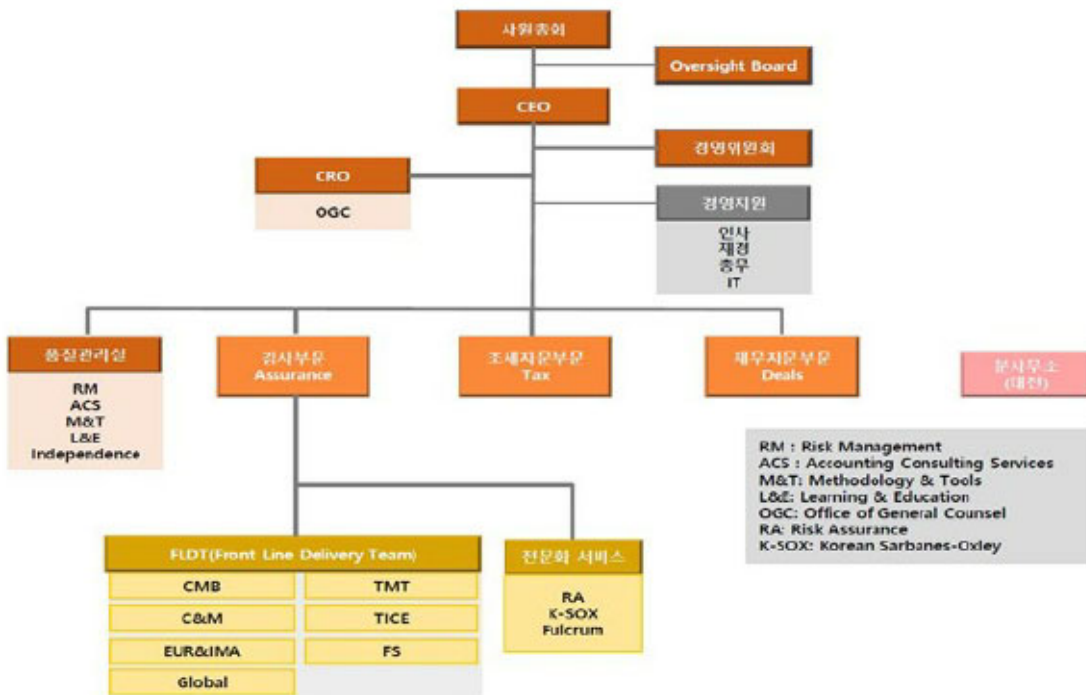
사원총회

Oversight Board

CEO

경영위원회

CRO

OGC

경영지원

인사
재경
총무
IT

품질관리실

RM
ACS
M&T
L&E
Independence

감사부문
Assurance

조세자문부문
Tax

재무자문부문
Deals

분사무소
(대전)

RM : Risk Management
ACS : Accounting Consulting Services
M&T: Methodology & Tools
L&E: Learning & Education
OGC: Office of General Counsel
RA: Risk Assurance
K-SOX: Korean Sarbanes-Oxley

FLDT(Front Line Delivery Team)

CMB
TMT
C&M
TICE
EUR&IMA
FS
Global

전문화 서비스

RA
K-SOX
Fulcrum